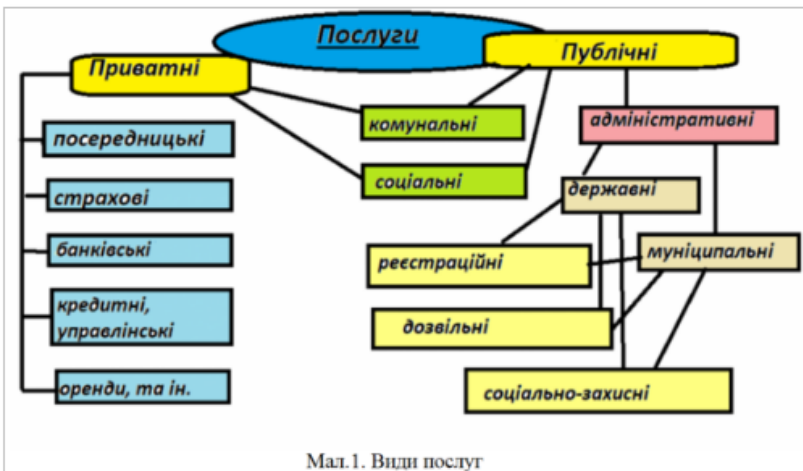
Послуги

Приватні

Публічні

посередницькі

страхові

банківські

кредитні, управлінські

оренди, та ін.

комунальні

соціальні

адміністративні

державні

муніципальні

реєстраційні

дозвільні

соціально-захисні

Мал.1. Види послуг